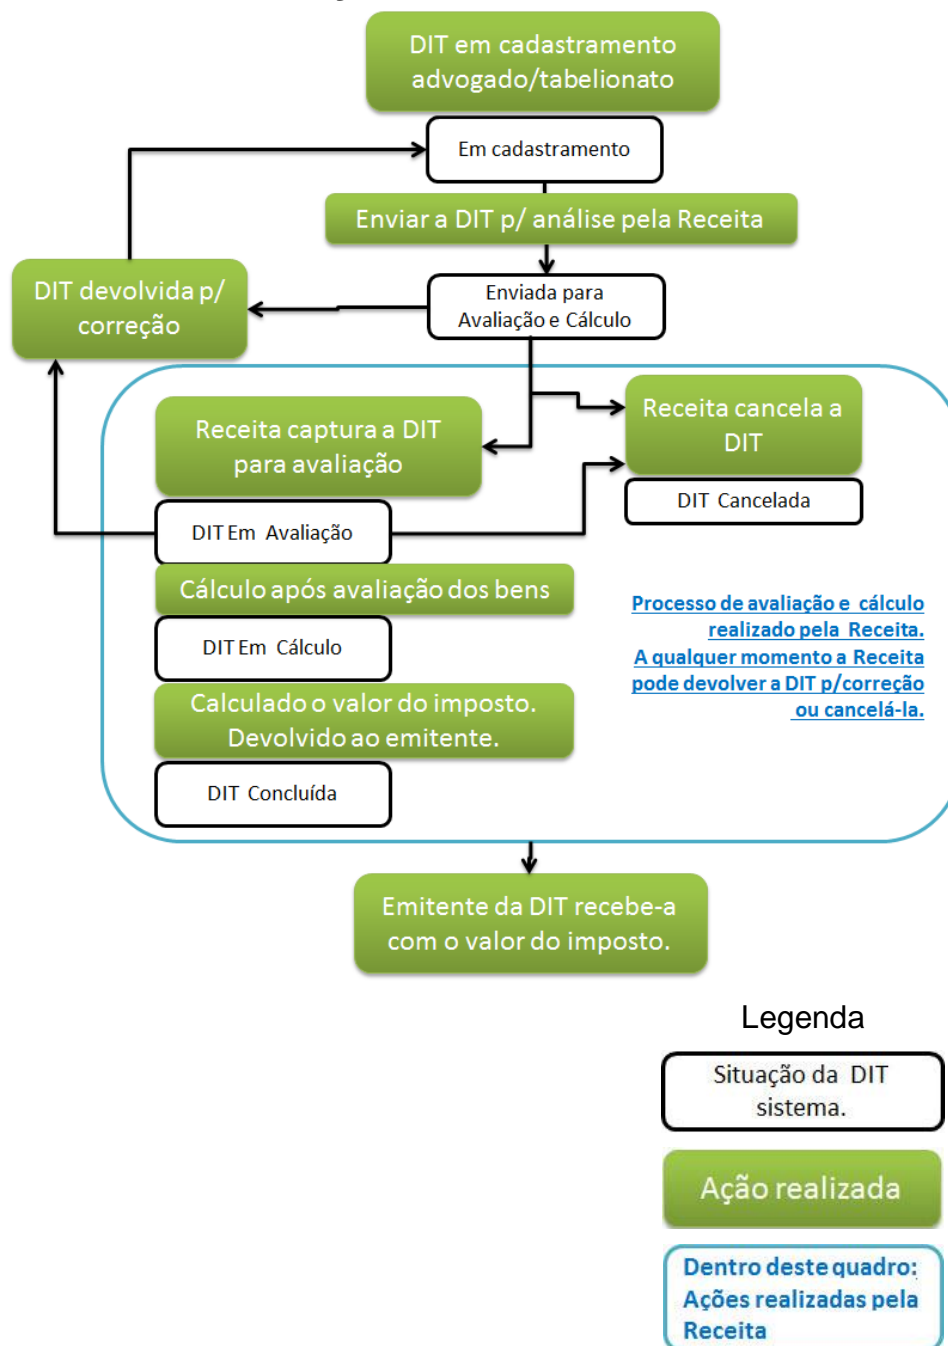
DIT em cadastramento advogado/tabelionato

Em cadastramento

Enviar a DIT p/ análise pela Receita

DIT devolvida p/ correção

Enviada para Avaliação e Cálculo

Receita captura a DIT para avaliação

Receita cancela a DIT

DIT Cancelada

DIT Em Avaliação

Cálculo após avaliação dos bens

Processo de avaliação e cálculo realizado pela Receita. A qualquer momento a Receita pode devolver a DIT p/correção ou cancelá-la.

DIT Em Cálculo

Calculado o valor do imposto. Devolvido ao emitente.

DIT Concluída

Emitente da DIT recebe-a com o valor do imposto.

Legenda

Situação da DIT sistema.

Ação realizada

Dentro deste quadro: Ações realizadas pela Receita